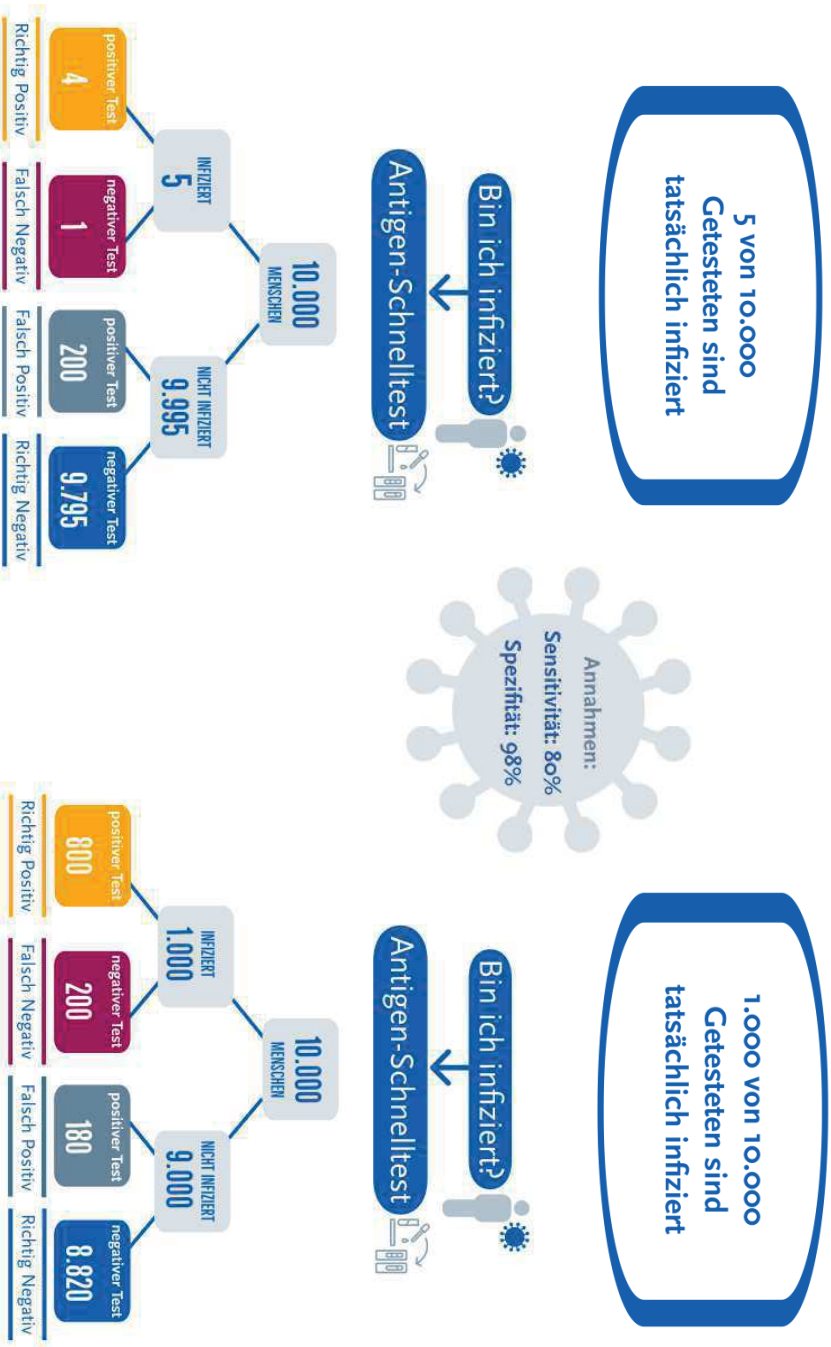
5 von 10.000 Getesteten sind tatsächlich infiziert

Bin ich infiziert?

Antigen-Schnelltest

10.000 MENSCHEN

INFIZIERT 5

NICHT INFIZIERT 9.995

positiver Test 4
Richtig Positiv

negativer Test 1
Falsch Negativ

positiver Test 200
Falsch Positiv

negativer Test 9.795
Richtig Negativ

Annahmen:
Sensitivität: 80%
Spezifität: 98%

1.000 von 10.000 Getesteten sind tatsächlich infiziert

Bin ich infiziert?

Antigen-Schnelltest

10.000 MENSCHEN

INFIZIERT 1.000

NICHT INFIZIERT 9.000

positiver Test 800
Richtig Positiv

negativer Test 200
Falsch Negativ

positiver Test 180
Falsch Positiv

negativer Test 8.820
Richtig Negativ